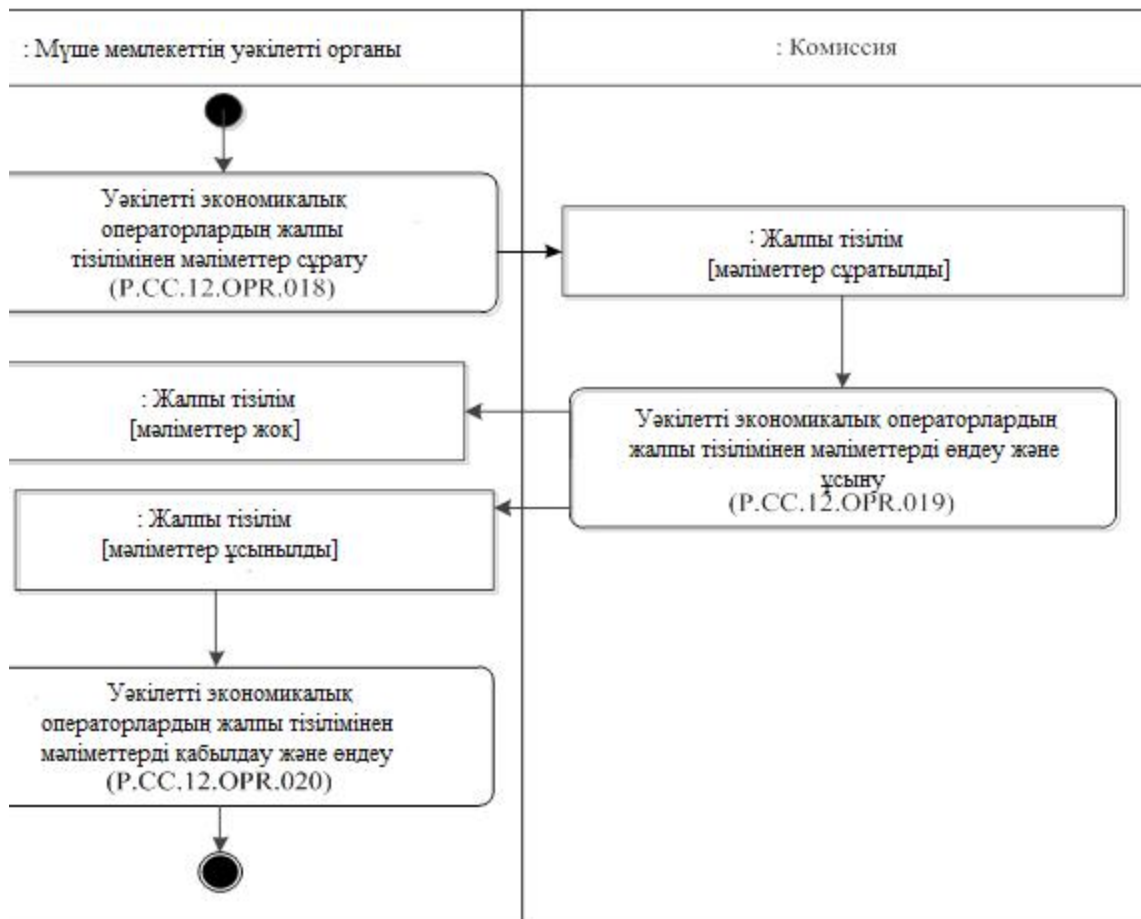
: Мүше мемлекеттің уәкілетті органы

: Комиссия

Уәкілетті экономикалық операторлардың жалпы тізілімінен мәліметтер сұрату (P.CC.12.OPR.018)

: Жалпы тізілім [мәліметтер сұратылды]

: Жалпы тізілім [мәліметтер жоқ]

Уәкілетті экономикалық операторлардың жалпы тізілімінен мәліметтерді өңдеу және ұсыну (P.CC.12.OPR.019)

: Жалпы тізілім [мәліметтер ұсынылды]

Уәкілетті экономикалық операторлардың жалпы тізілімінен мәліметтерді қабылдау және өңдеу (P.CC.12.OPR.020)